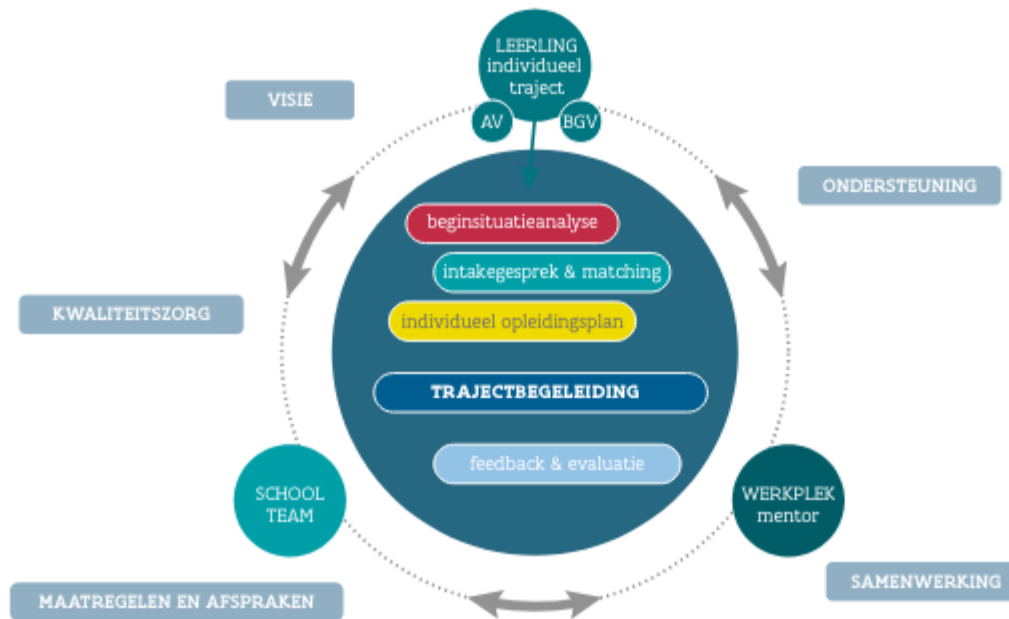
LEERLING individueel traject

AV

BGV

VISIE

ONDERSTEUNING

KWALITEITSZORG

beginsituatieanalyse

intakegesprek & matching

individueel opleidingsplan

TRAJECTBEGELEIDING

feedback & evaluatie

SCHOOL TEAM

WERKPLEK mentor

MAATREGELEN EN AFSPRAKEN

SAMENWERKING